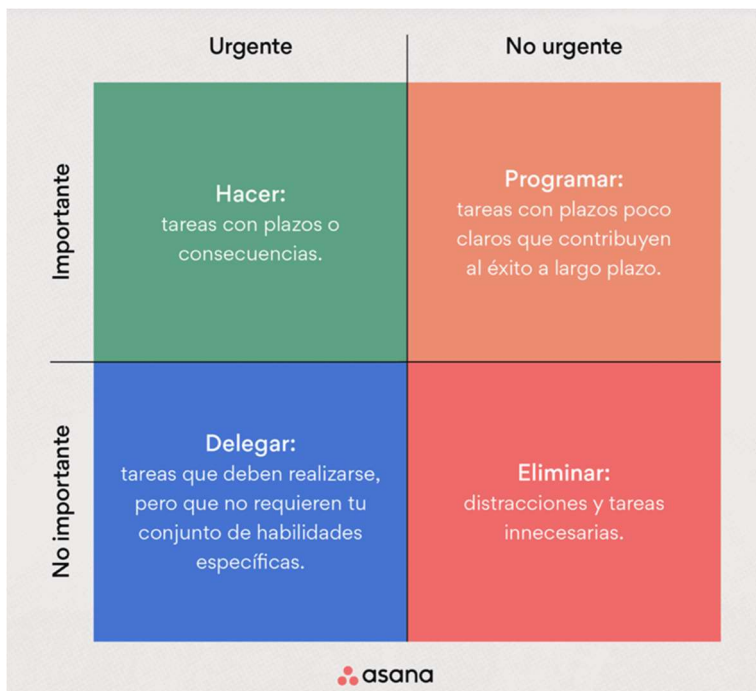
Urgente

No urgente

Importante

Hacer:
tareas con plazos o consecuencias.

Programar:
tareas con plazos poco claros que contribuyen al éxito a largo plazo.

No importante

Delegar:
tareas que deben realizarse, pero que no requieren tu conjunto de habilidades específicas.

Eliminar:
distracciones y tareas innecesarias.

asana